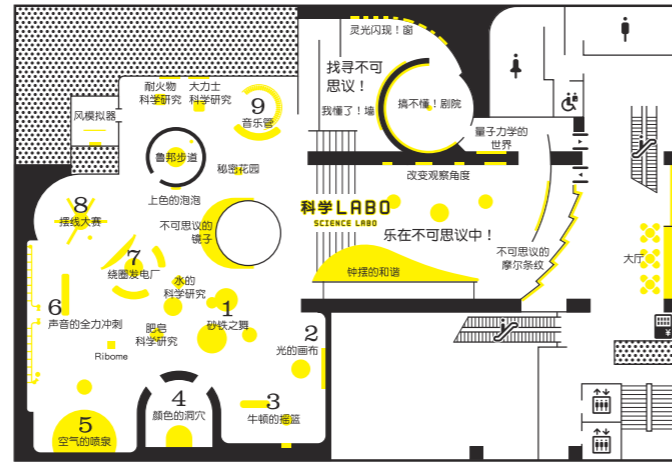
灵光闪现！窗

找寻不可思议！

我懂了！墙

搞不懂！剧院

量子力学的世界

耐火物科学研究

大力士科学研究

9
音乐管

风模拟器

鲁邦步道

秘密花园

改变观察角度

8
搓线大赛

上色的泡泡

科学LABO
SCIENCE LABO

不可思议的镜子

乐在不可思议中！

7
线圈发电厂

钟摆的和谐

不可思议的摩尔条纹

大厅

水的科学研究

6
声音的全力冲刺

1
砂铁之舞

2
光的画布

肥皂科学研究

Ribome

4
颜色的洞穴

3
牛顿的摇篮

5
空气的喷泉